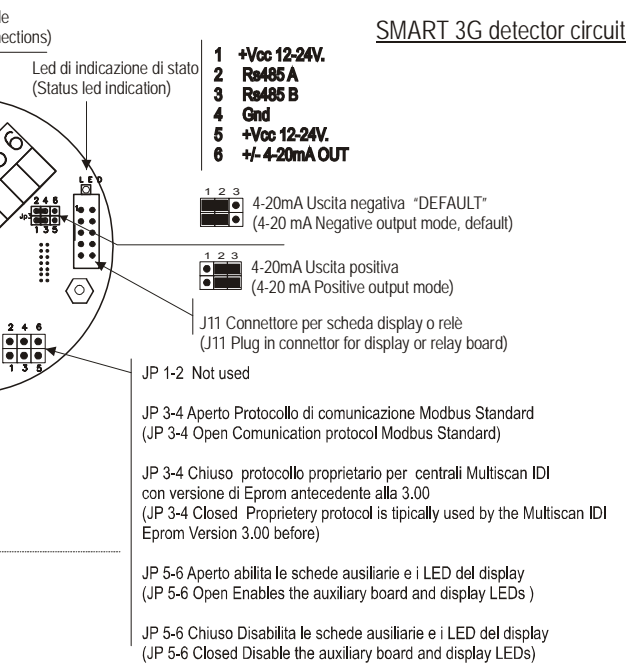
le
ections)

SMART 3G detector circuit

Led di indicazione di stato
(Status led indication)

1 +Vcc 12-24V.
2 Rs485 A
3 Rs485 B
4 Gnd
5 +Vcc 12-24V.
6 +/- 4-20mA OUT

L E D

2 4 6
1 3 5

1 2 3
4-20mA Uscita negativa "DEFAULT"
(4-20 mA Negative output mode, default)

1 2 3
4-20mA Uscita positiva
(4-20 mA Positive output mode)

J11 Connettore per scheda display o relè
(J11 Plug in connector for display or relay board)

2 4 6
1 3 5

JP 1-2 Not used

JP 3-4 Aperto Protocollo di comunicazione Modbus Standard
(JP 3-4 Open Comunication protocol Modbus Standard)

JP 3-4 Chiuso protocollo proprietario per centrali Multiscan IDI con versione di Eprom antecedente alla 3.00
(JP 3-4 Closed Proprietery protocol is tipically used by the Multiscan IDI Eprom Version 3.00 before)

JP 5-6 Aperto abilita le schede ausiliarie e i LED del display
(JP 5-6 Open Enables the auxiliary board and display LEDs )

JP 5-6 Chiuso Disabilita le schede ausiliarie e i LED del display
(JP 5-6 Closed Disable the auxiliary board and display LEDs)